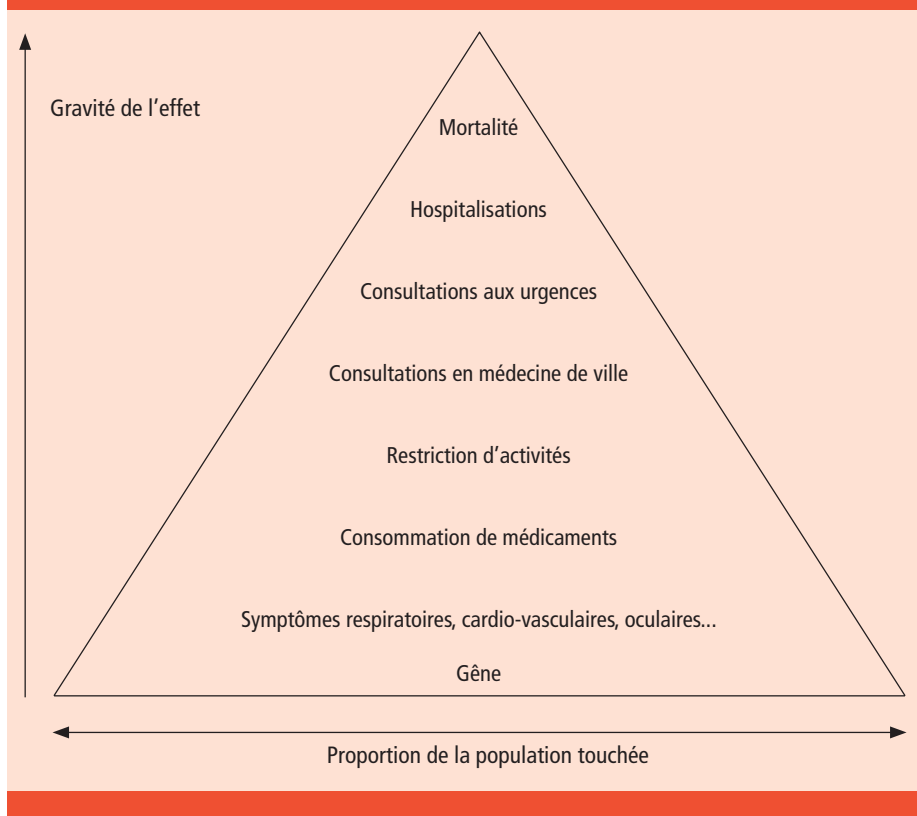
Gravité de l’effet

Mortalité

Hospitalisations

Consultations aux urgences

Consultations en médecine de ville

Restriction d’activités

Consommation de médicaments

Symptômes respiratoires, cardio-vasculaires, oculaires...

Gêne

Proportion de la population touchée